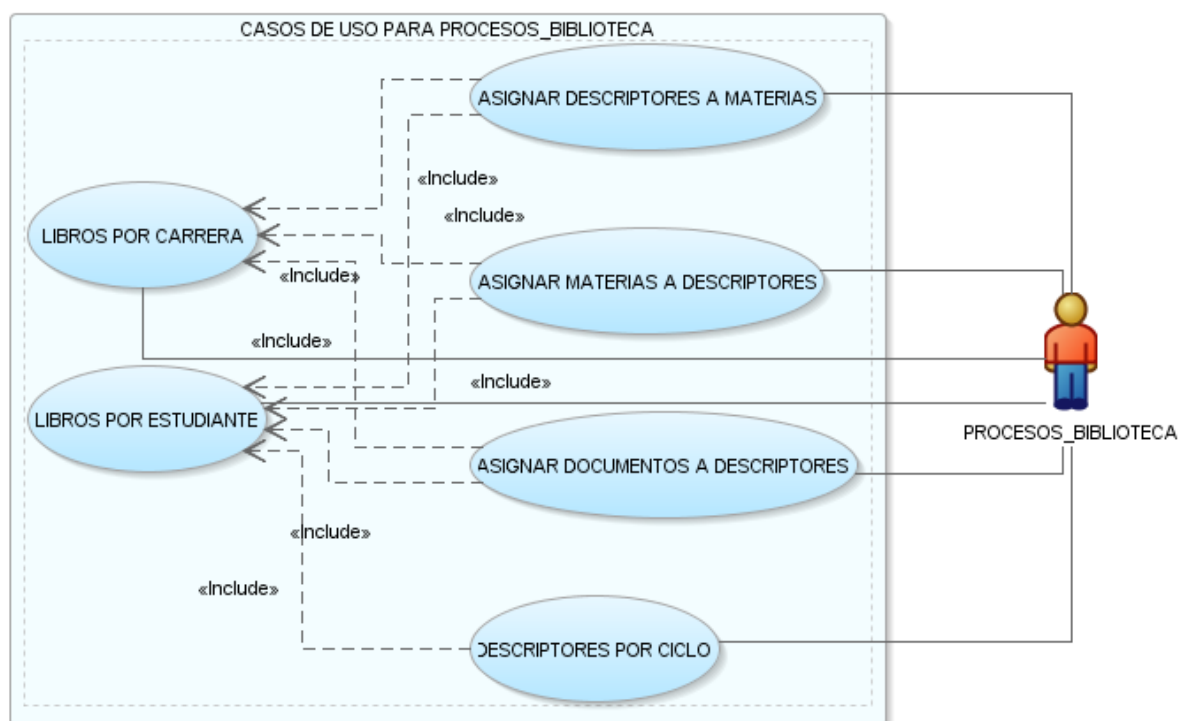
CASOS DE USO PARA PROCESOS_BIBLIOTECA

ASIGNAR DESCRIPTORES A MATERIAS

«Include»

«Include»

LIBROS POR CARRERA

«Include»

ASIGNAR MATERIAS A DESCRIPTORES

«Include»

«Include»

LIBROS POR ESTUDIANTE

PROCESOS_BIBLIOTECA

ASIGNAR DOCUMENTOS A DESCRIPTORES

«Include»

«Include»

DESCRIPTORES POR CICLO